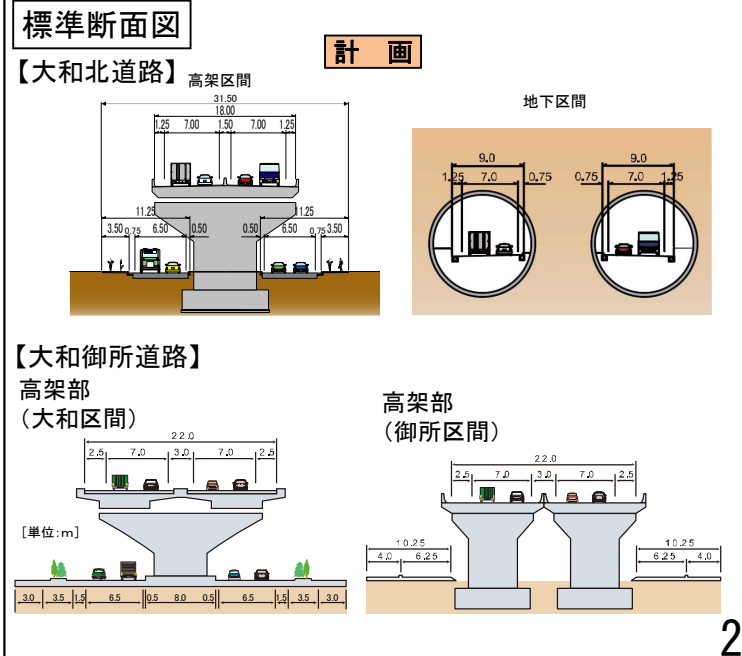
標準断面図

計　画

【大和北道路】 高架区間

31.50
18.00
1.25　7.00　1.50　7.00　1.25
11.25　11.25
3.50　0.75　6.50　0.50　0.50　6.50　0.75　3.50

地下区間

9.0
1.25　7.0　0.75
9.0
0.75　7.0　1.25

【大和御所道路】
高架部
（大和区間）

22.0
2.5　7.0　3.0　7.0　2.5

[単位:m]

3.0　3.5　1.5　6.5　0.5　8.0　0.5　6.5　1.5　3.5　3.0

高架部
（御所区間）

22.0
2.5　7.0　3.0　7.0　2.5
10.25
4.0　6.25
10.25
6.25　4.0

2